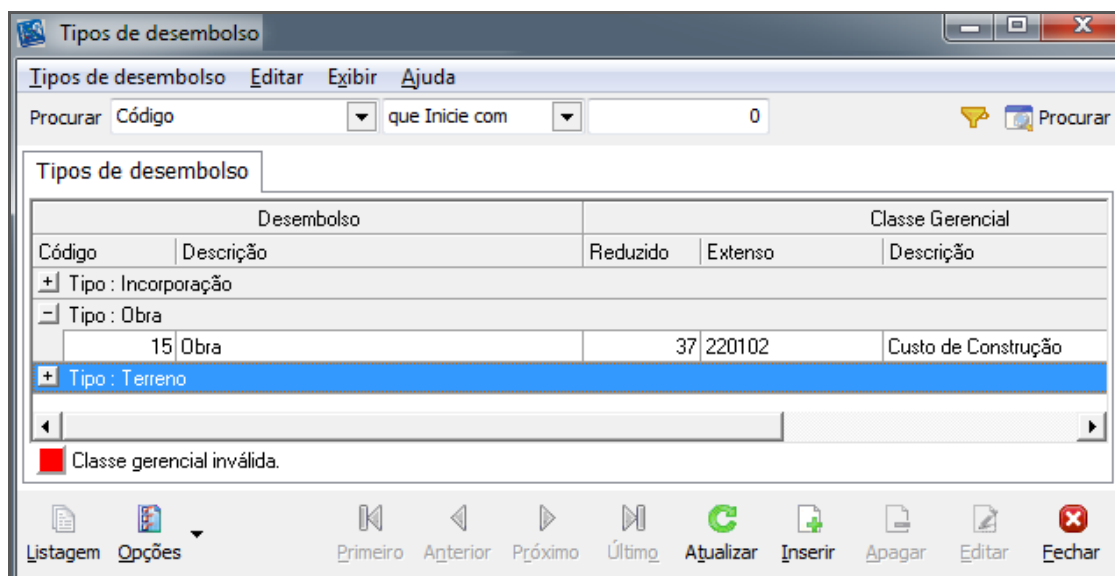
Tipos de desembolso

Tipos de desembolso Editar Exibir Ajuda

Procurar Código que Inicie com 0 Procurar

Tipos de desembolso

| Desembolso | | Classe Gerencial | | |
|---|---|---|---|---|
| Código | Descrição | Reduzido | Extenso | Descrição |
| + Tipo : Incorporação | | | | |
| − Tipo : Obra | | | | |
| 15 | Obra | 37 | 220102 | Custo de Construção |
| + Tipo : Terreno | | | | |

Classe gerencial inválida.

Listagem Opções Primeiro Anterior Próximo Último Atualizar Inserir Apagar Editar Fechar